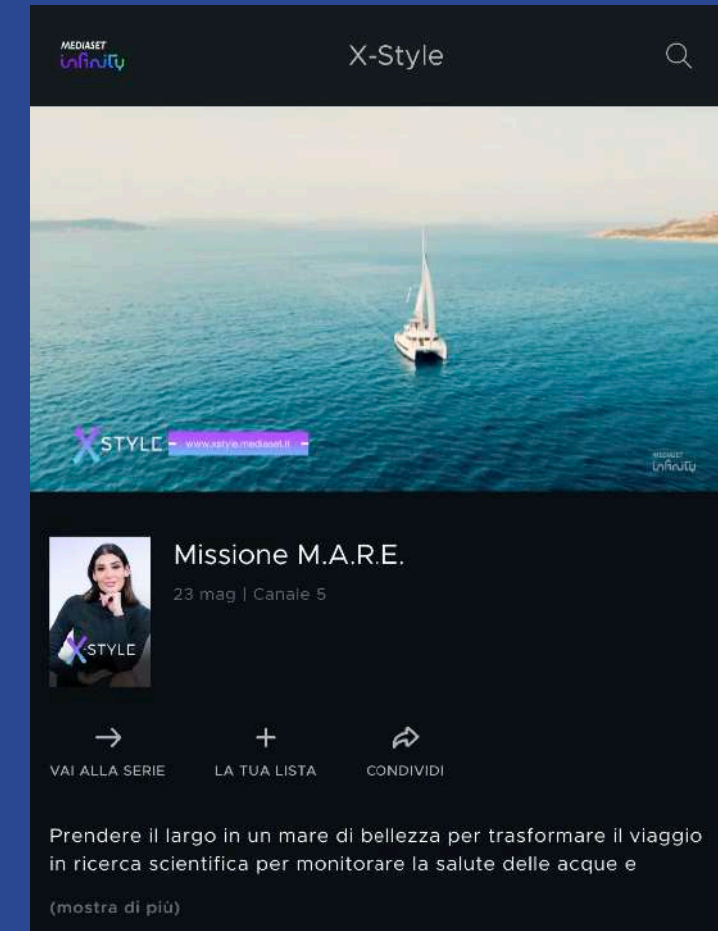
MEDIASET
infinity

X-Style

XSTYLE www.xstyle.mediaset.it

MEDIASET
infinity

XSTYLE

Missione M.A.R.E.

23 mag | Canale 5

VAI ALLA SERIE

LA TUA LISTA

CONDIVIDI

Prendere il largo in un mare di bellezza per trasformare il viaggio in ricerca scientifica per monitorare la salute delle acque e

(mostra di più)